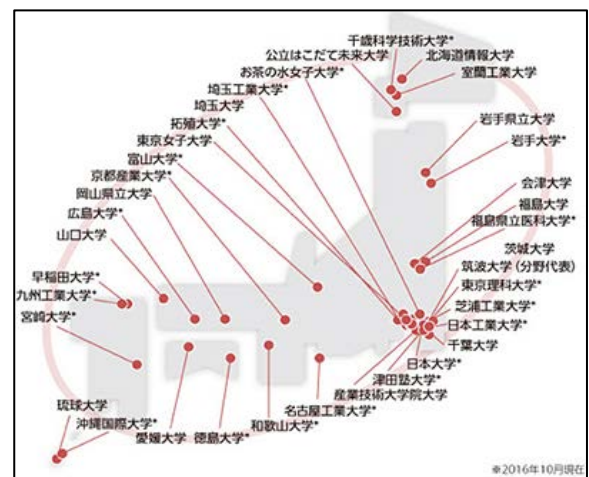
千歳科学技術大学*
北海道情報大学
室蘭工業大学
公立はこだて未来大学
お茶の水女子大学*
埼玉工業大学*
埼玉大学
拓殖大学*
東京女子大学
富山大学*
京都産業大学*
岡山県立大学
広島大学*
山口大学
早稲田大学*
九州工業大学*
宮崎大学*
琉球大学
沖縄国際大学*
愛媛大学
徳島大学*
和歌山大学*
名古屋工業大学*
産業技術大学院大学
津田塾大学*
日本大学*
千葉大学
日本工業大学*
芝浦工業大学*
東京理科大学*
筑波大学（分野代表）
茨城大学
福島県立医科大学*
福島大学
会津大学
岩手大学*
岩手県立大学
※2016年10月現在